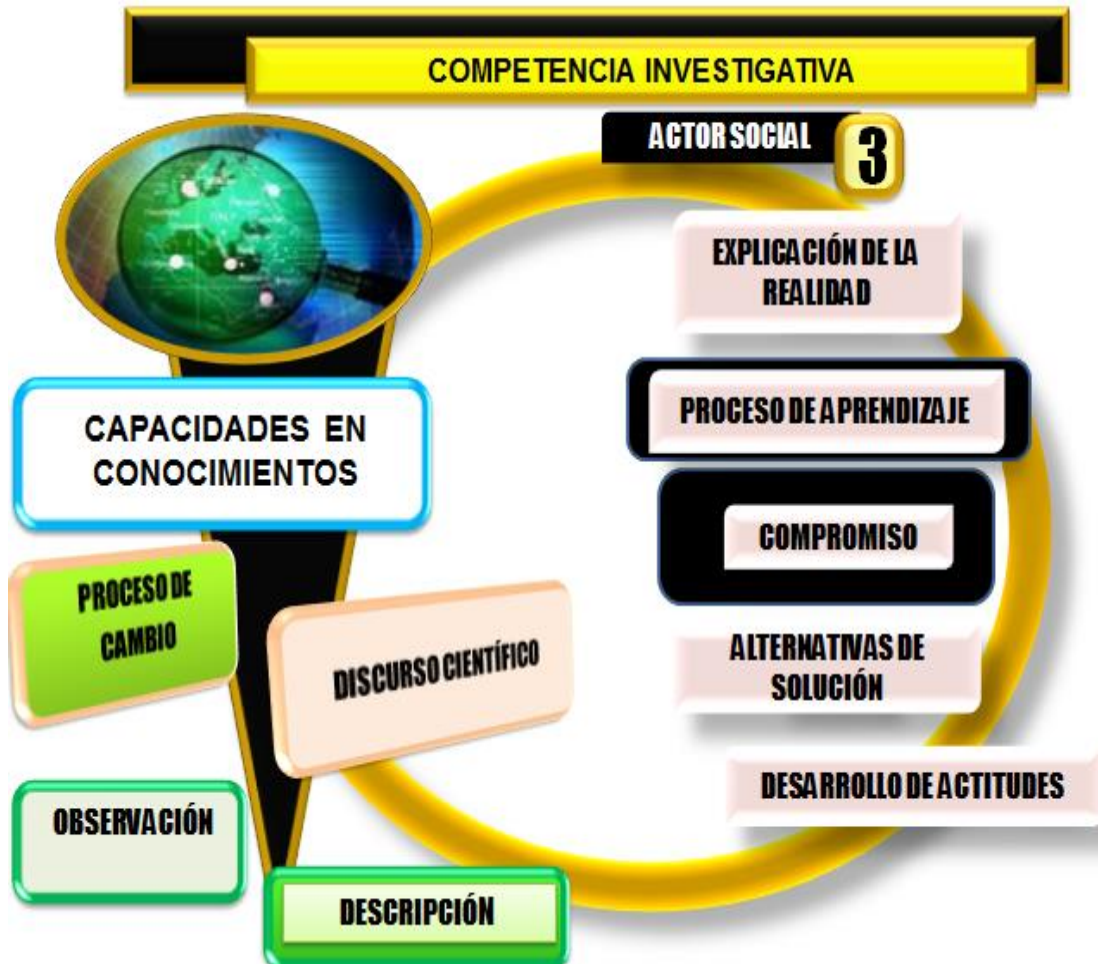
COMPETENCIA INVESTIGATIVA

ACTOR SOCIAL

3

EXPLICACIÓN DE LA REALIDAD

PROCESO DE APRENDIZAJE

COMPROMISO

ALTERNATIVAS DE SOLUCIÓN

DESARROLLO DE ACTITUDES

CAPACIDADES EN CONOCIMIENTOS

PROCESO DE CAMBIO

DISCURSO CIENTÍFICO

OBSERVACIÓN

DESCRIPCIÓN